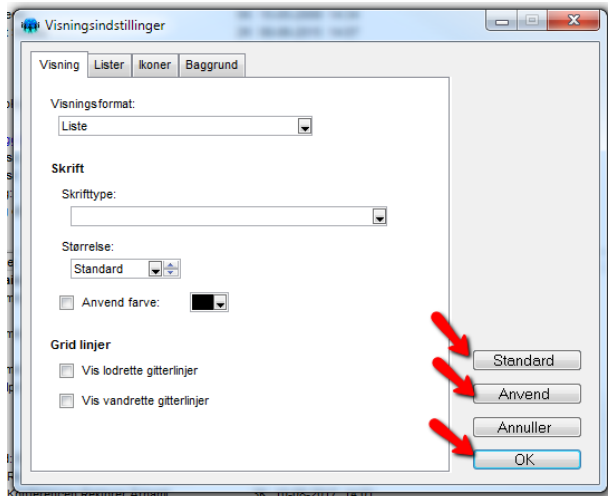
Visningsindstillinger

Visning | Lister | Ikoner | Baggrund

Visningsformat:

Liste

Skrift

Skrifttype:

Størrelse:

Standard

Anvend farve:

Grid linjer

Vis lodrette gitterlinjer

Vis vandrette gitterlinjer

Standard

Anvend

Annuller

OK